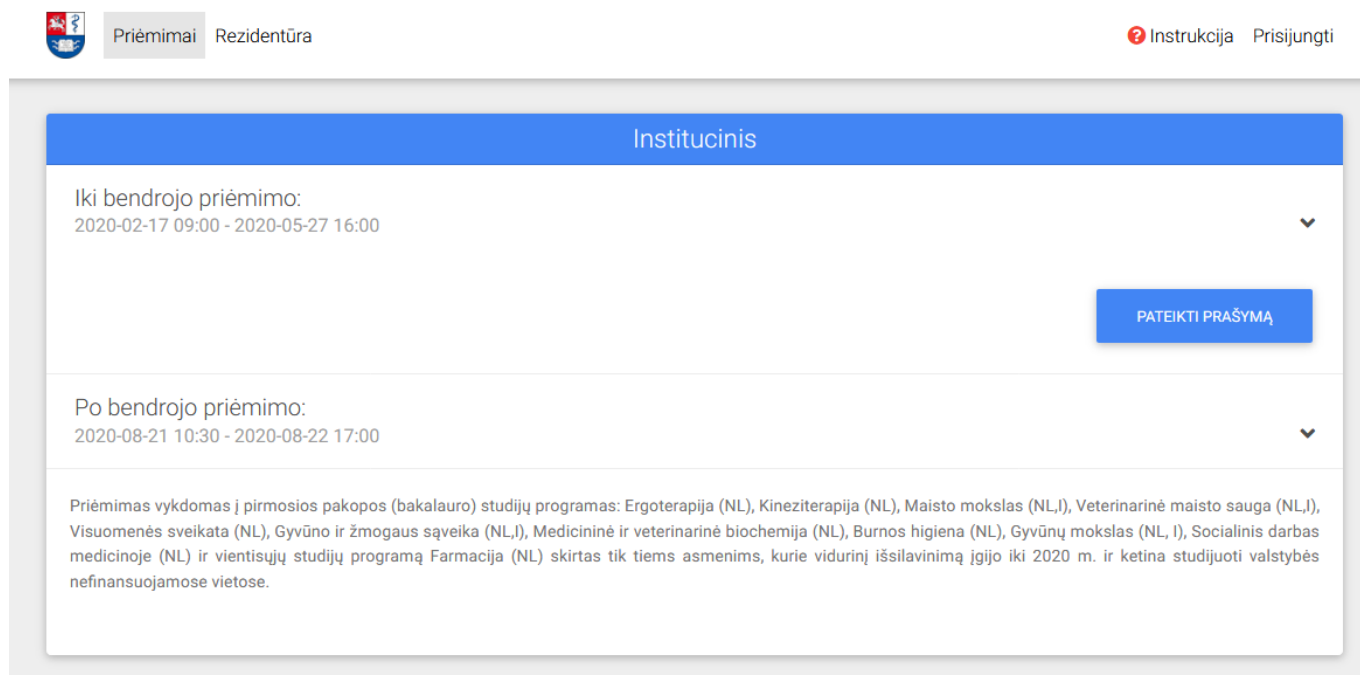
Priėmimai Rezidentūra

Instrukcija Prisijungti

Institucinis

Iki bendrojo priėmimo:
2020-02-17 09:00 - 2020-05-27 16:00

PATEIKTI PRAŠYMĄ

Po bendrojo priėmimo:
2020-08-21 10:30 - 2020-08-22 17:00

Priėmimas vykdomas į pirmosios pakopos (bakalauro) studijų programas: Ergoterapija (NL), Kineziterapija (NL), Maisto mokslas (NL,I), Veterinarinė maisto sauga (NL,I), Visuomenės sveikata (NL), Gyvūno ir žmogaus sąveika (NL,I), Medicininė ir veterinarinė biochemija (NL), Burnos higiena (NL), Gyvūnų mokslas (NL, I), Socialinis darbas medicinoje (NL) ir vientisųjų studijų programą Farmacija (NL) skirtas tik tiems asmenims, kurie vidurinį išsilavinimą įgijo iki 2020 m. ir ketina studijuoti valstybės nefinansuojamose vietose.